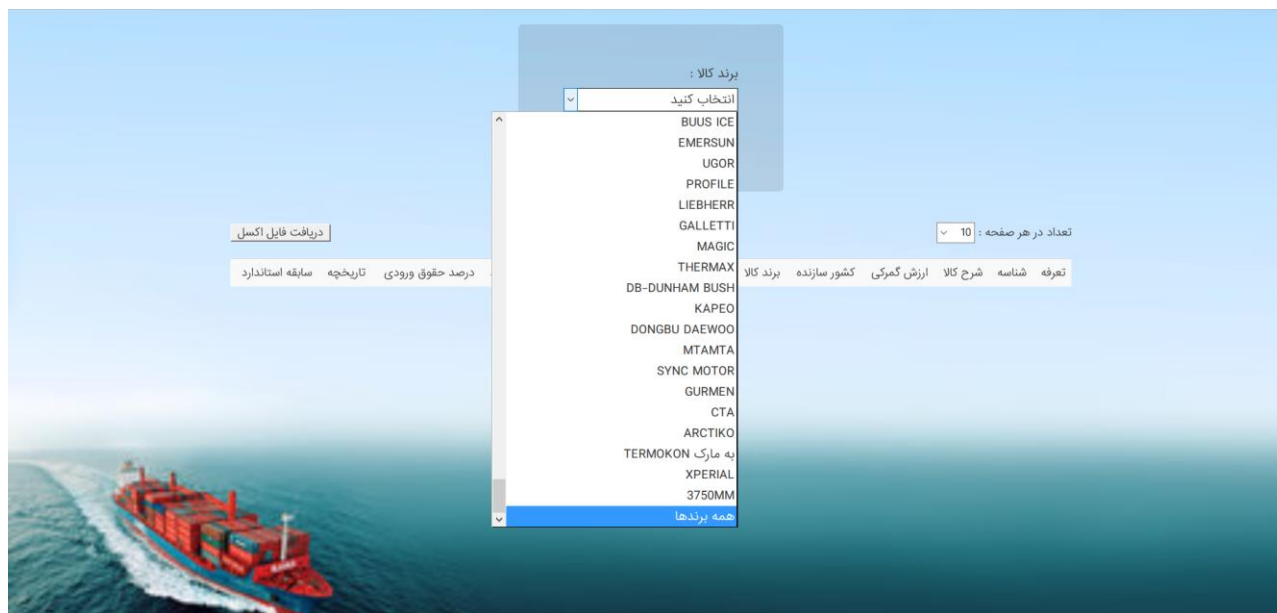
برند کالا :

انتخاب کنید

BUUS ICE
EMERSUN
UGOR
PROFILE
LIEBHERR
GALLETTI
MAGIC
THERMAX
DB-DUNHAM BUSH
KAPEO
DONGBU DAEWOO
MTAMTA
SYNC MOTOR
GURMEN
CTA
ARCTIKO
به مارک TERMOKON
XPERIAL
3750MM
همه برندها

دریافت فایل اکسل

تعداد در هر صفحه : 10

تعرفه شناسه شرح کالا ارزش گمرکی کشور سازنده برند کالا

درصد حقوق ورودی تاریخچه سابقه استاندارد